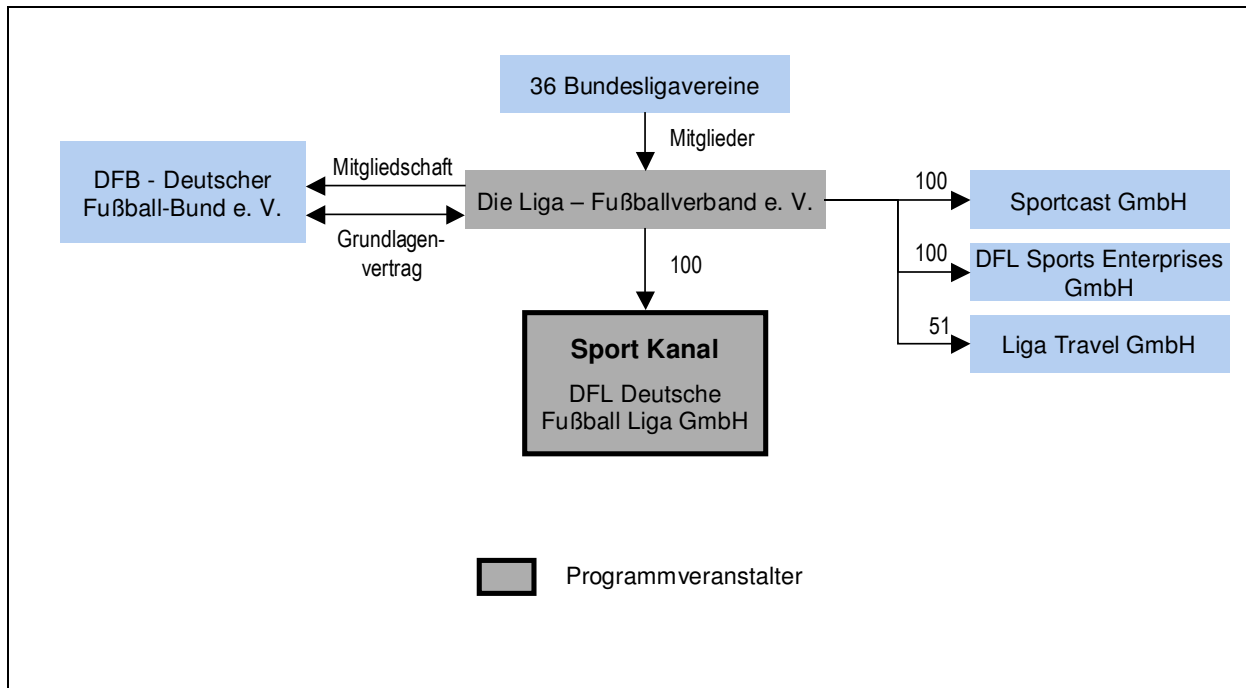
36 Bundesligavereine

Mitglieder

DFB - Deutscher Fußball-Bund e. V.

Mitgliedschaft

Grundlagenvertrag

Die Liga – Fußballverband e. V.

100

Sportcast GmbH

100

DFL Sports Enterprises GmbH

51

Liga Travel GmbH

100

Sport Kanal

DFL Deutsche Fußball Liga GmbH

Programmveranstalter